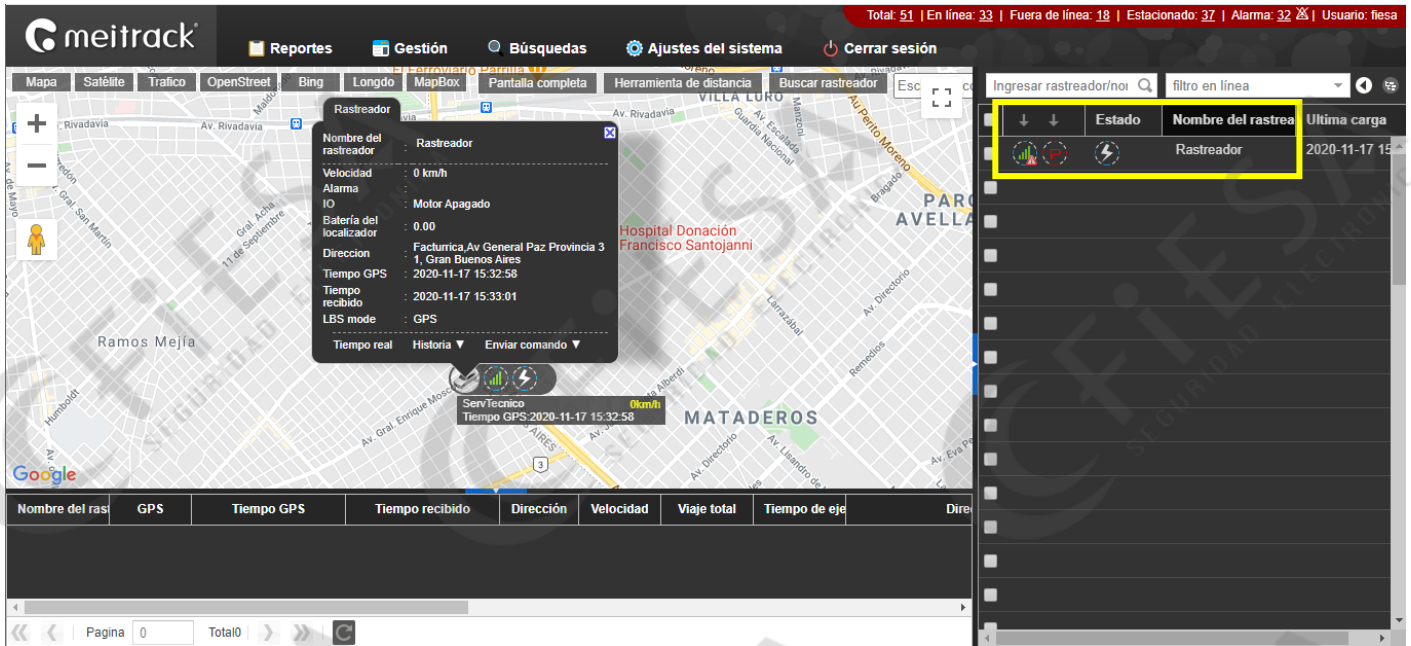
Total: 51 | En línea: 33 | Fuera de línea: 18 | Estacionado: 37 | Alarma: 32 | Usuario: fiesa

meitrack

Reportes
Gestión
Búsquedas
Ajustes del sistema
Cerrar sesión

Mapa
Satélite
Trafico
OpenStreet
Bing
Longdo
MapBox
Pantalla completa
Herramienta de distancia
Buscar rastreador
Esc

Ingresar rastreador/nor
filtro en línea

Rastreador

| Nombre del rastreador | : Rastreador |
|---|---|
| Velocidad | : 0 km/h |
| Alarma | : |
| IO | : Motor Apagado |
| Batería del localizador | : 0.00 |
| Direccion | : Facturrica,Av General Paz Provincia 3 1, Gran Buenos Aires |
| Tiempo GPS | : 2020-11-17 15:32:58 |
| Tiempo recibido | : 2020-11-17 15:33:01 |
| LBS mode | : GPS |

Tiempo real
Historia ▼
Enviar comando ▼

ServTecnico 0km/h
Tiempo GPS:2020-11-17 15:32:58

Av. Rivadavia
Av. Rivadavia
Av. Rivadavia
VILLA LURO
El Ferroviario Parrilla
Hospital Donación Francisco Santojanni
Ramos Mejía
MATADEROS
PARQUE AVELLA
Av. Directorio
Av. Directorio
Av. Gral. Enrique Mosconi
Gral. Acha
11 de Septiembre
San Martín
Humboldt
Larrazábal
Remedios
Bragado
Av. Escalada
Guardia Nacional
Av. Perito Moreno
Manzoni
Av. Lisandro de la Torre
Av. Alberdi
Av. Eva Pe
Av. de Mayo
Gral.
AIRES
3
Google

| | ↓ | ↓ | Estado | Nombre del rastrea | Ultima carga |
|---|---|---|---|---|---|
| | | | | Rastreador | 2020-11-17 15 |

| Nombre del ras | GPS | Tiempo GPS | Tiempo recibido | Dirección | Velocidad | Viaje total | Tiempo de eje | Direc |
|---|---|---|---|---|---|---|---|---|

Pagina 0
Total0